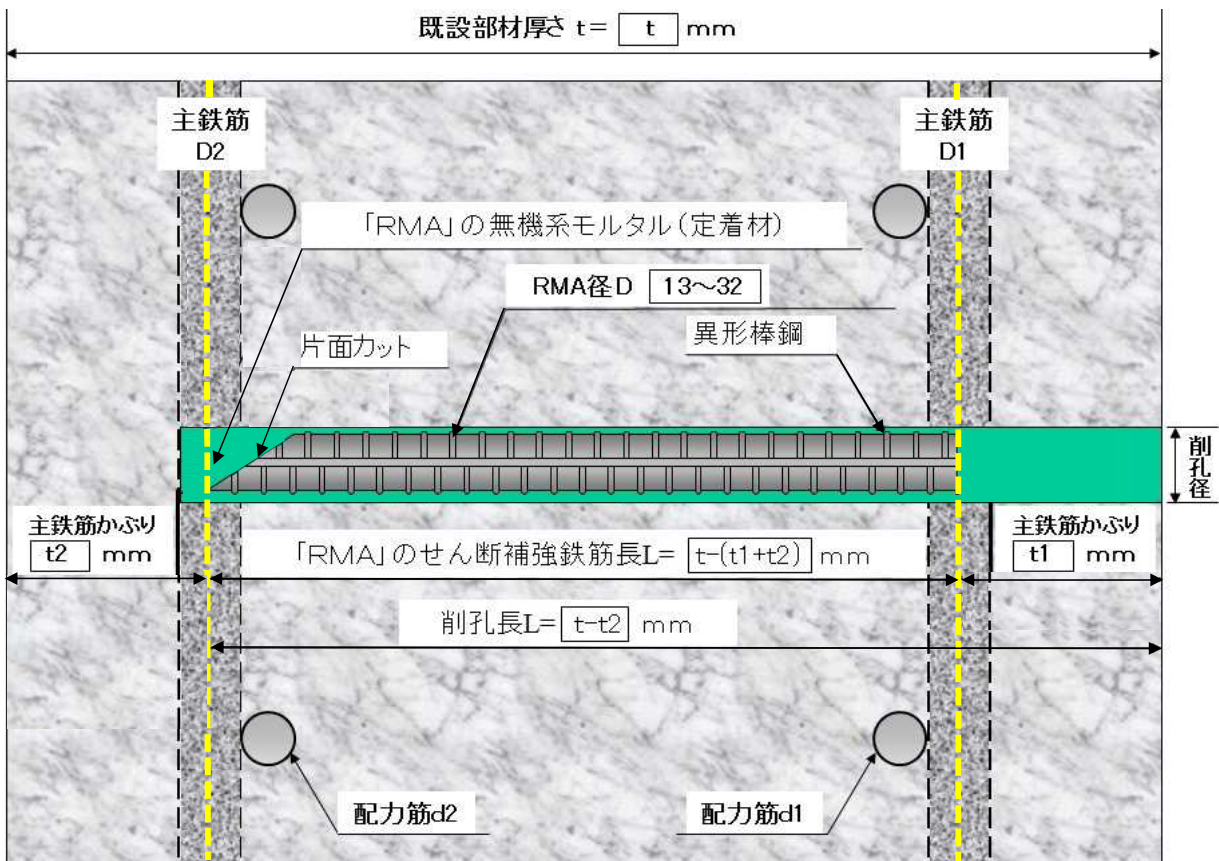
既設部材厚さ t= t mm

主鉄筋 D2

主鉄筋 D1

「RMA」の無機系モルタル(定着材)

RMA径D 13〜32

片面カット

異形棒鋼

削孔径

主鉄筋かぶり t2 mm

「RMA」のせん断補強鉄筋長L= t-(t1+t2) mm

主鉄筋かぶり t1 mm

削孔長L= t-t2 mm

配力筋d2

配力筋d1